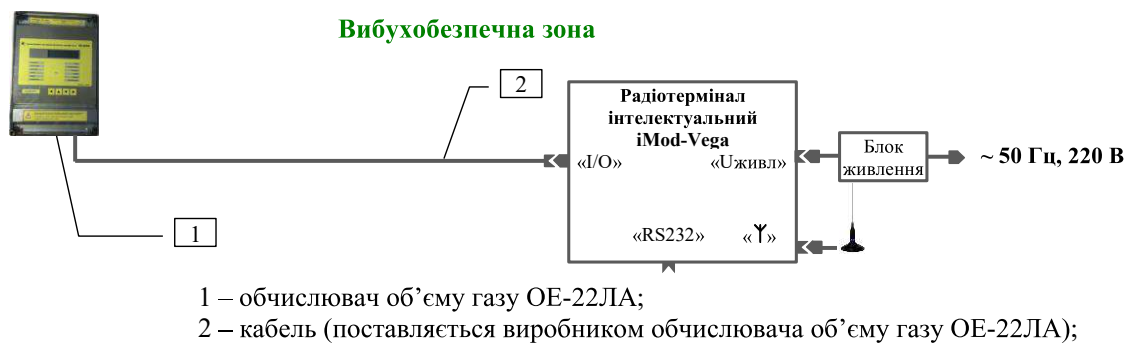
Вибухобезпечна зона

2

Радіотермінал інтелектуальний iMod-Vega

«I/O»

«Uживл»

Блок живлення

~ 50 Гц, 220 В

1

«RS232»

«Ỵ»

1 – обчислювач об'єму газу ОЕ-22ЛА;

2 – кабель (поставляється виробником обчислювача об'єму газу ОЕ-22ЛА);